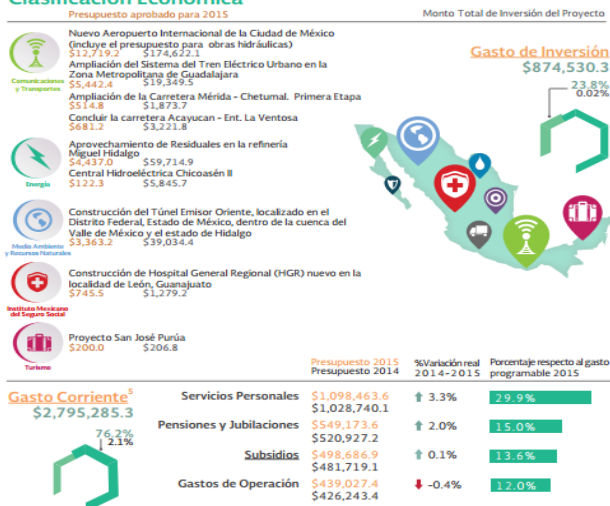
Clasificación Económica
Presupuesto aprobado para 2015

Monto Total de Inversión del Proyecto

Comunicaciones y Transportes

Nuevo Aeropuerto Internacional de la Ciudad de México (incluye el presupuesto para obras hidráulicas)
$12,719.2 $174,622.1

Ampliación del Sistema del Tren Eléctrico Urbano en la Zona Metropolitana de Guadalajara
$5,442.4 $19,349.5

Ampliación de la Carretera Mérida - Chetumal. Primera Etapa
$514.8 $1,873.7

Concluir la carretera Acayucan - Ent. La Ventosa
$681.2 $3,221.8

Energía

Aprovechamiento de Residuales en la refinería Miguel Hidalgo
$4,437.0 $59,714.9

Central Hidroeléctrica Chicoasén II
$122.3 $5,845.7

Medio Ambiente y Recursos Naturales

Construcción del Túnel Emisor Oriente, localizado en el Distrito Federal, Estado de México, dentro de la cuenca del Valle de México y el estado de Hidalgo
$3,363.2 $39,034.4

Instituto Mexicano del Seguro Social

Construcción de Hospital General Regional (HGR) nuevo en la localidad de León, Guanajuato
$745.5 $1,279.2

Turismo

Proyecto San José Purúa
$200.0 $206.8

Gasto de Inversión
$874,530.3
23.8%
0.02%

Gasto Corriente$^5$
$2,795,285.3
76.2%
2.1%

| | Presupuesto 2015 Presupuesto 2014 | %Variación real 2014-2015 | Porcentaje respecto al gasto programable 2015 |
|---|---|---|---|
| Servicios Personales | $1,098,463.6 $1,028,740.1 | 3.3% | 29.9% |
| Pensiones y Jubilaciones | $549,173.6 $520,927.2 | 2.0% | 15.0% |
| Subsidios | $498,686.9 $481,719.1 | 0.1% | 13.6% |
| Gastos de Operación | $439,027.4 $426,243.4 | -0.4% | 12.0% |